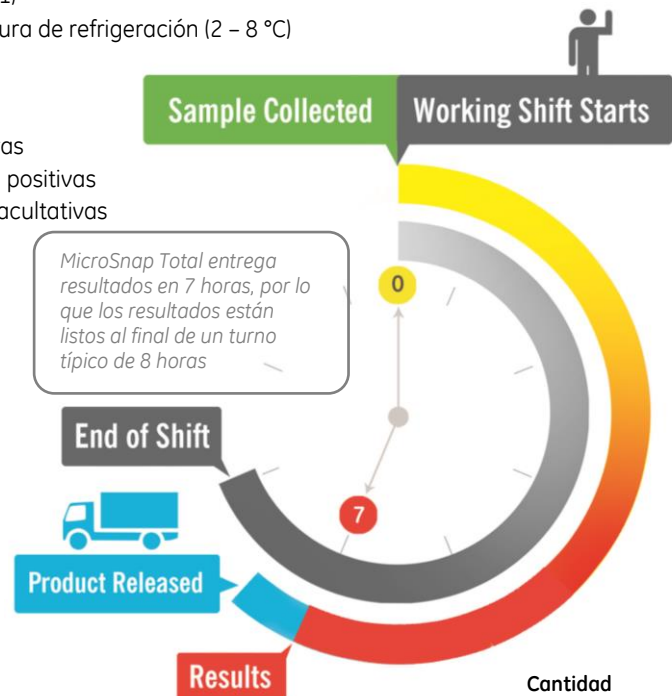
1)
ura de refrigeración (2 – 8 °C)

as
positivas
acultativas

Sample Collected
Working Shift Starts

MicroSnap Total entrega resultados en 7 horas, por lo que los resultados están listos al final de un turno típico de 8 horas

0

End of Shift

7

Product Released

Results

Cantidad